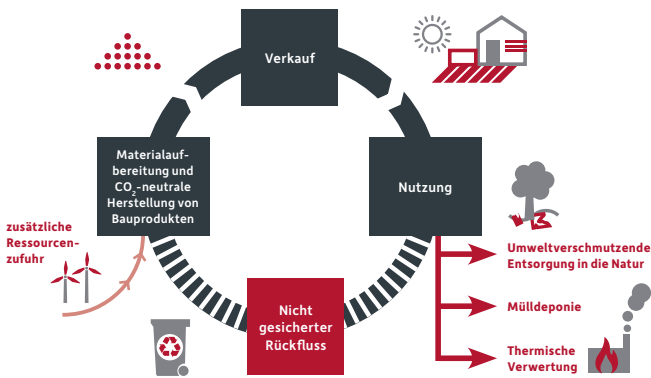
Verkauf

Nutzung

Materialaufbereitung und $CO_2$-neutrale Herstellung von Bauprodukten

zusätzliche Ressourcenzufuhr

Nicht gesicherter Rückfluss

Umweltverschmutzende Entsorgung in die Natur

Mülldeponie

Thermische Verwertung